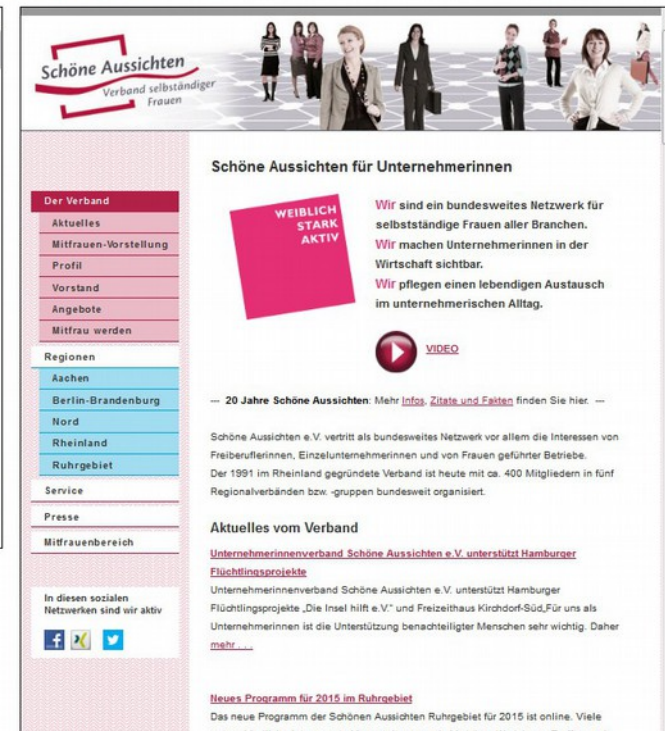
Schöne Aussichten
Verband selbständiger Frauen

Der Verband
Aktuelles
Mitfrauen-Vorstellung
Profil
Vorstand
Angebote
Mitfrau werden
Regionen
Aachen
Berlin-Brandenburg
Nord
Rheinland
Ruhrgebiet
Service
Presse
Mitfrauenbereich

In diesen sozialen Netzwerken sind wir aktiv

Schöne Aussichten für Unternehmerinnen

WEIBLICH STARK AKTIV

Wir sind ein bundesweites Netzwerk für selbstständige Frauen aller Branchen.
Wir machen Unternehmerinnen in der Wirtschaft sichtbar.
Wir pflegen einen lebendigen Austausch im unternehmerischen Alltag.

VIDEO

— 20 Jahre Schöne Aussichten: Mehr Infos, Zitate und Fakten finden Sie hier. —

Schöne Aussichten e.V. vertritt als bundesweites Netzwerk vor allem die Interessen von Freiberuflerinnen, Einzelunternehmerinnen und von Frauen geführter Betriebe.
Der 1991 im Rheinland gegründete Verband ist heute mit ca. 400 Mitgliedern in fünf Regionalverbänden bzw. -gruppen bundesweit organisiert.

Aktuelles vom Verband

Unternehmerinnenverband Schöne Aussichten e.V. unterstützt Hamburger Flüchtlingsprojekte

Unternehmerinnenverband Schöne Aussichten e.V. unterstützt Hamburger Flüchtlingsprojekte „Die Insel hilft e.V." und Freizeithaus Kirchdorf-Süd„Für uns als Unternehmerinnen ist die Unterstützung benachteiligter Menschen sehr wichtig. Daher mehr . . .

Neues Programm für 2015 im Ruhrgebiet

Das neue Programm der Schönen Aussichten Ruhrgebiet für 2015 ist online. Viele